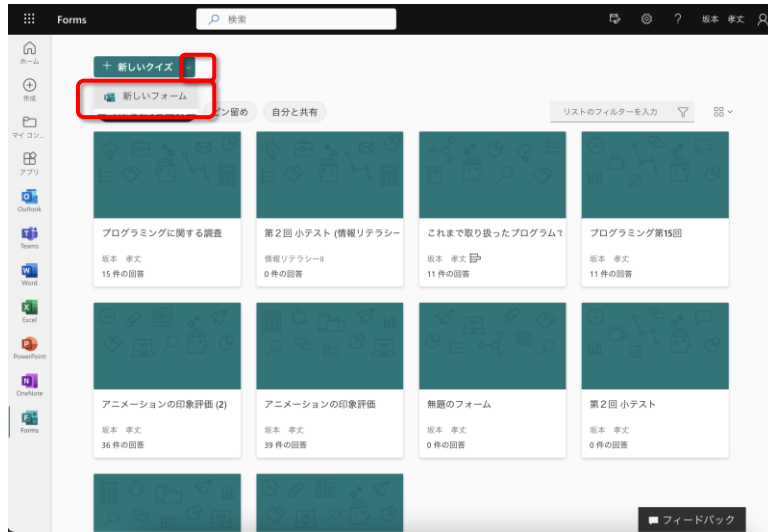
Forms

検索

坂本 孝丈

ホーム

作成

マイ コン...

アプリ

Outlook

Teams

Word

Excel

PowerPoint

OneNote

Forms

+ 新しいクイズ

新しいフォーム

ピン留め

自分と共有

リストのフィルターを入力

プログラミングに関する調査
坂本 孝丈
15 件の回答

第２回 小テスト (情報リテラシー
情報リテラシーII
0 件の回答

これまで取り扱ったプログラムで
坂本 孝丈
11 件の回答

プログラミング第15回
坂本 孝丈
11 件の回答

アニメーションの印象評価 (2)
坂本 孝丈
36 件の回答

アニメーションの印象評価
坂本 孝丈
39 件の回答

無題のフォーム
坂本 孝丈
0 件の回答

第２回 小テスト
坂本 孝丈
0 件の回答

フィードバック